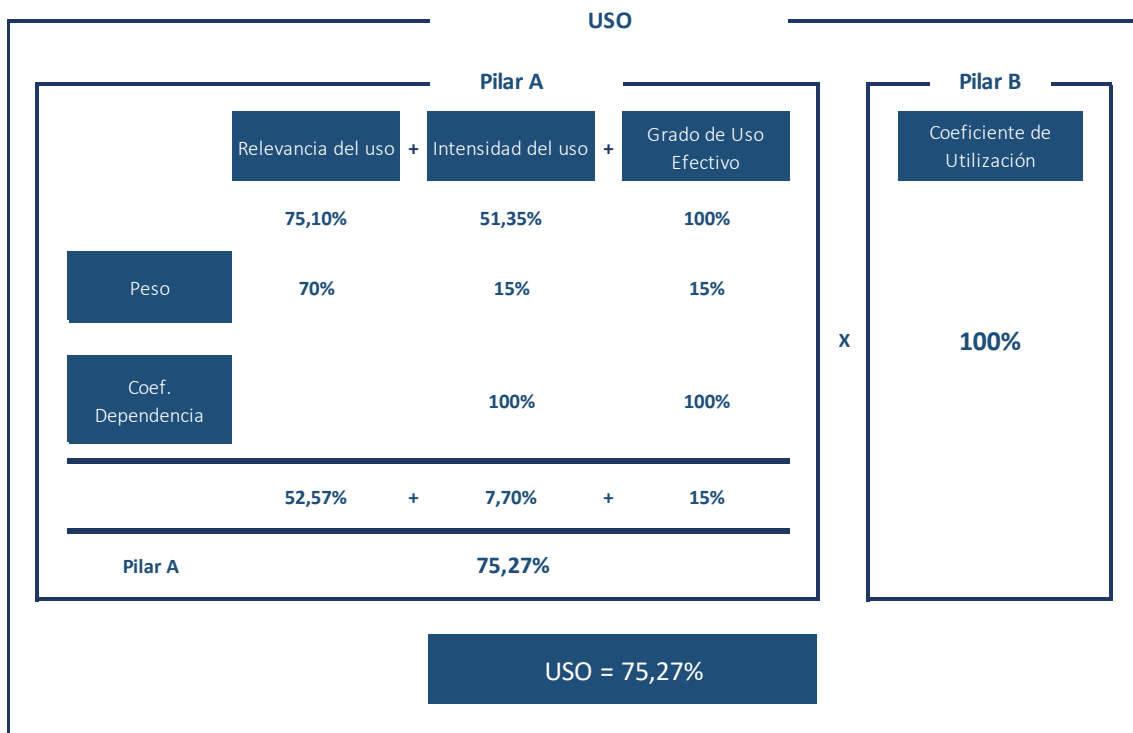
USO

Pilar A

| | Relevancia del uso | + | Intensidad del uso | + | Grado de Uso Efectivo |
|---|---|---|---|---|---|
| | 75,10% | | 51,35% | | 100% |
| Peso | 70% | | 15% | | 15% |
| Coef. Dependencia | | | 100% | | 100% |
| | 52,57% | + | 7,70% | + | 15% |
| Pilar A | | | 75,27% | | |

x

Pilar B

Coeficiente de Utilización

100%

USO = 75,27%